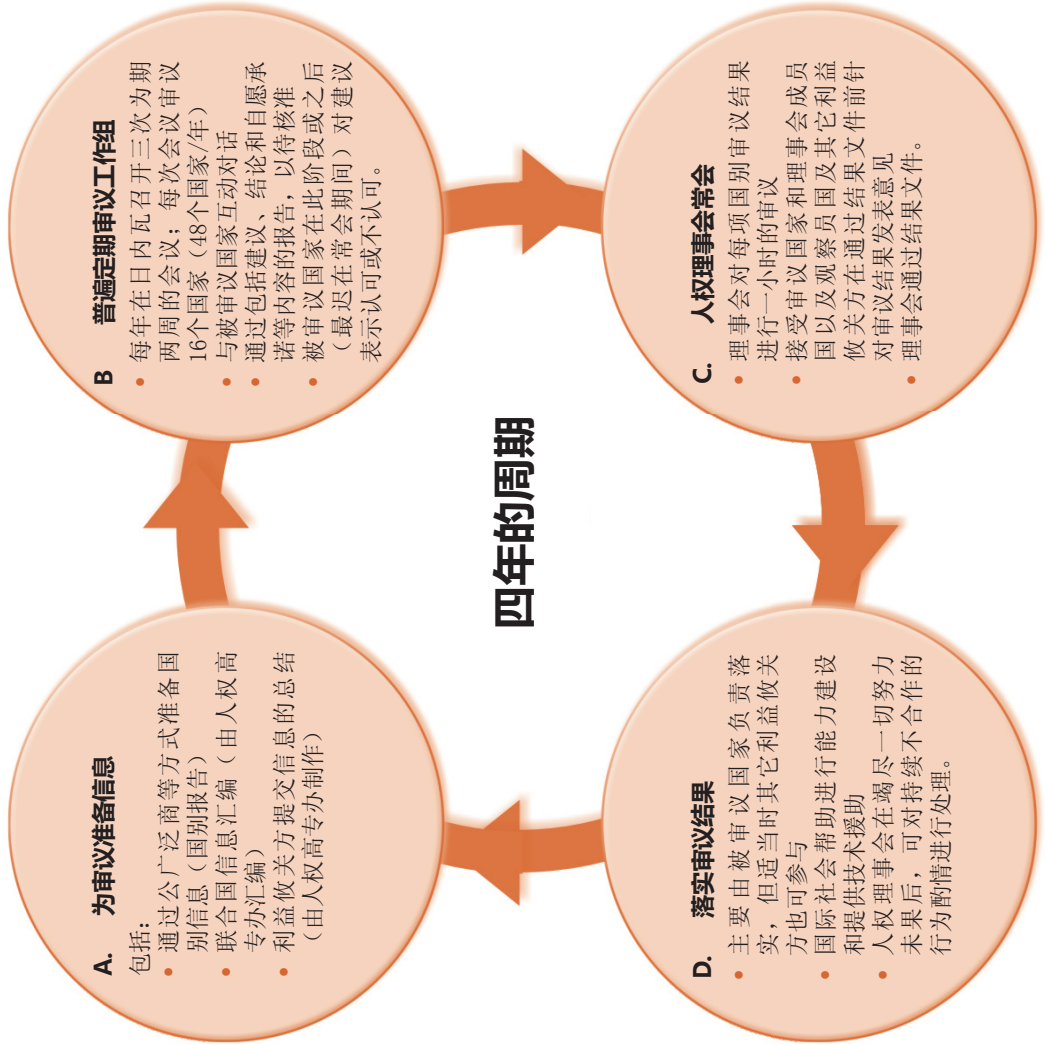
四年的周期

A. 为审议准备信息
包括：
• 通过公广泛商等方式准备国别信息（国别报告）
• 联合国信息汇编（由人权高专办汇编）
• 利益攸关方提交信息的总结（由人权高专办制作）

B 普遍定期审议工作组
• 每年在日内瓦召开三次为期两周的会议；每次会议审议16个国家（48个国家/年）
• 与被审议国家互动对话
• 通过包括建议、结论和自愿承诺等内容的报告，以待核准
• 被审议国家在此阶段或之后（最迟在常会期间）对建议表示认可或不认可。

C. 人权理事会常会
• 理事会对每项国别审议结果进行一小时的审议
• 接受审议国家和理事会成员国以及观察员国及其它利益攸关方在通过结果文件前针对审议结果发表意见
• 理事会通过结果文件。

D. 落实审议结果
• 主要由被审议国家负责落实，但适当时其它利益攸关方也可参与
• 国际社会帮助进行能力建设和提供技术援助
• 人权理事会在竭尽一切努力未果后，可对持续不合作的行为酌情进行处理。